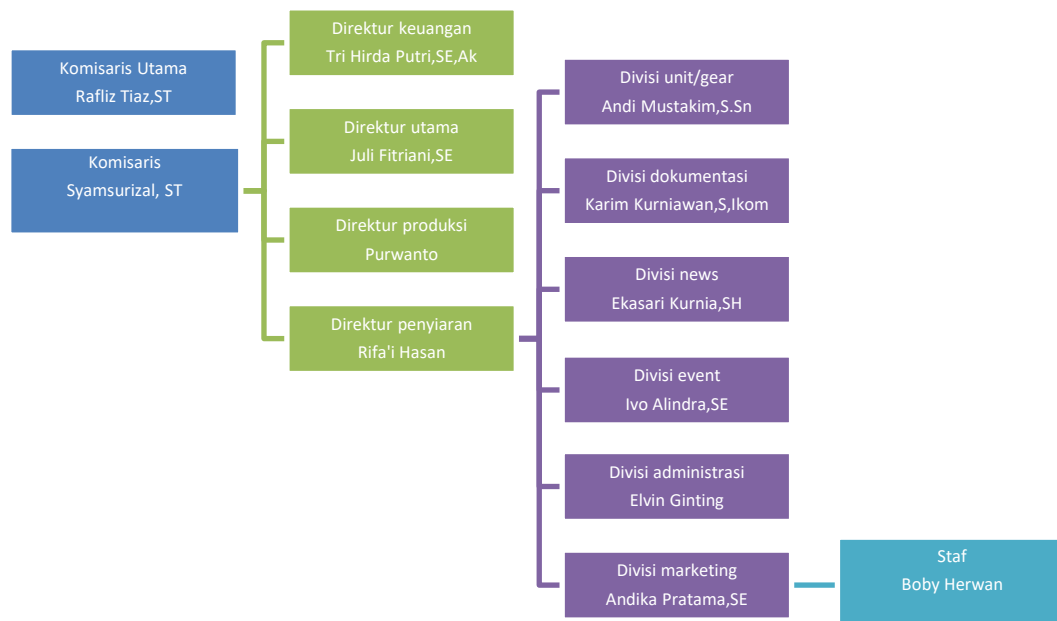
Komisaris Utama
Rafliz Tiaz,ST

Komisaris
Syamsurizal, ST

Direktur keuangan
Tri Hirda Putri,SE,Ak

Direktur utama
Juli Fitriani,SE

Direktur produksi
Purwanto

Direktur penyiaran
Rifa'i Hasan

Divisi unit/gear
Andi Mustakim,S.Sn

Divisi dokumentasi
Karim Kurniawan,S,Ikom

Divisi news
Ekasari Kurnia,SH

Divisi event
Ivo Alindra,SE

Divisi administrasi
Elvin Ginting

Divisi marketing
Andika Pratama,SE

Staf
Boby Herwan